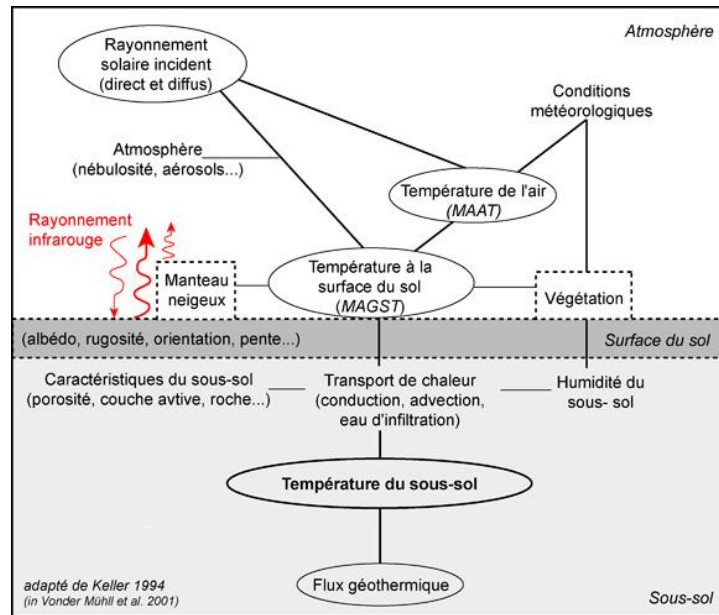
Atmosphère

Rayonnement solaire incident (direct et diffus)

Conditions météorologiques

Atmosphère (nébulosité, aérosols...)

Température de l'air (MAAT)

Rayonnement infrarouge

Manteau neigeux

Température à la surface du sol (MAGST)

Végétation

(albédo, rugosité, orientation, pente...)

Surface du sol

Caractéristiques du sous-sol (porosité, couche avtive, roche...)

Transport de chaleur (conduction, advection, eau d'infiltration)

Humidité du sous- sol

Température du sous-sol

Flux géothermique

adapté de Keller 1994 (in Vonder Mühll et al. 2001)

Sous-sol